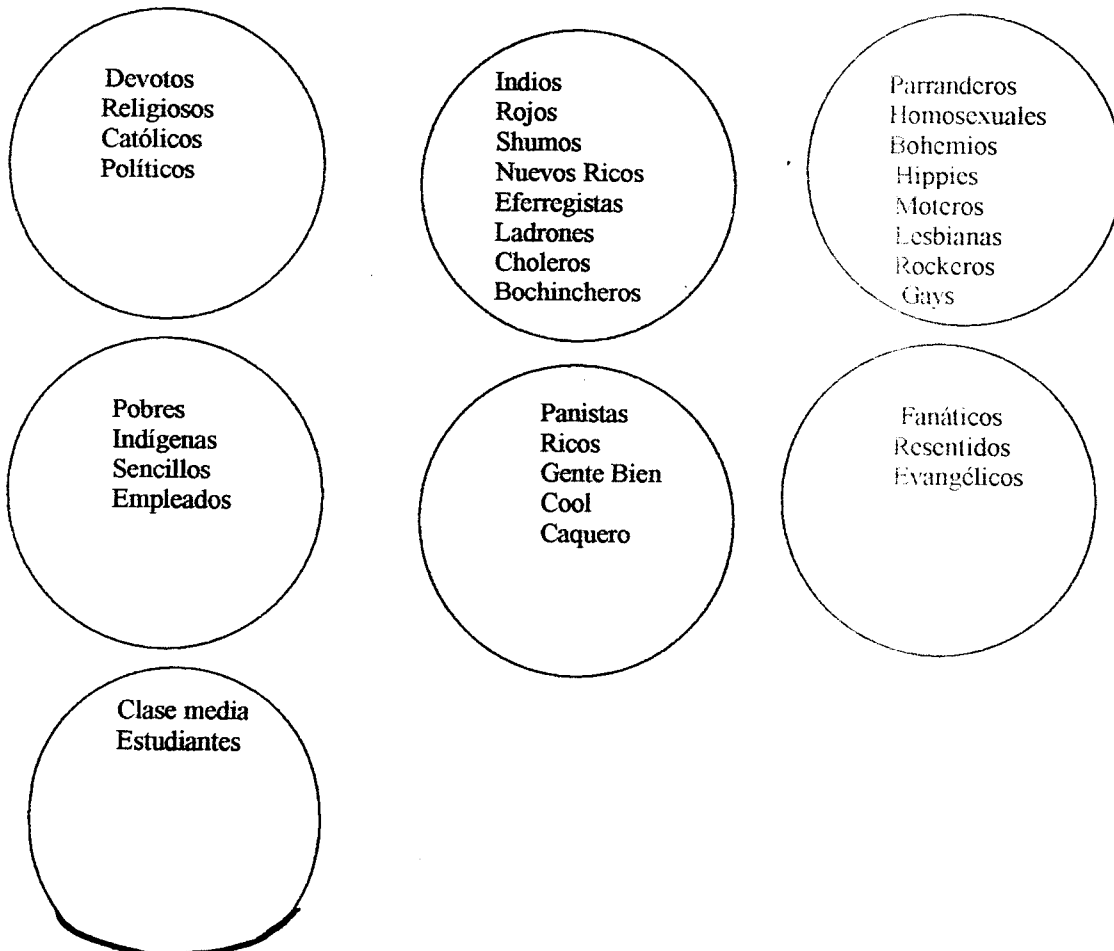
Devotos
Religiosos
Católicos
Políticos

Indios
Rojos
Shumos
Nuevos Ricos
Eferregistas
Ladrones
Choleros
Bochincheros

Parranderos
Homosexuales
Bohemios
Hippies
Moteros
Lesbianas
Rockeros
Gays

Pobres
Indígenas
Sencillos
Empleados

Panistas
Ricos
Gente Bien
Cool
Caquero

Fanáticos
Resentidos
Evangélicos

Clase media
Estudiantes